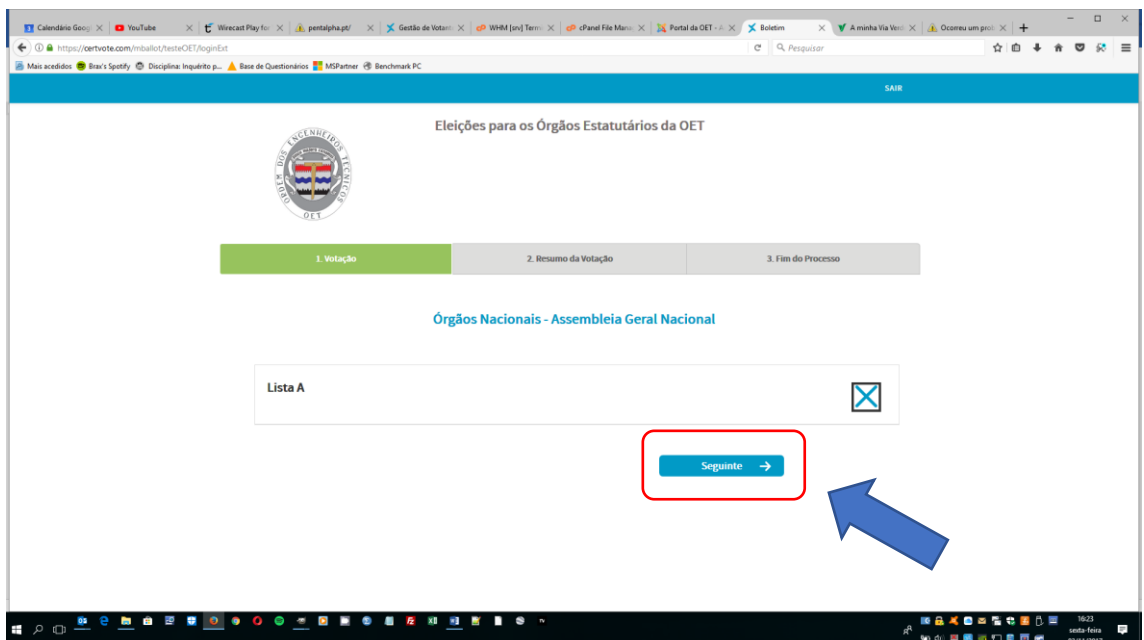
Calendário Googl | YouTube | Wirecast Play for | pentalpha.pt/ | Gestão de Votant | WHM [srv] Term | cPanel File Mana | Portal da OET - A | Boletim | A minha Via Verd | Ocorreu um prob

https://certvote.com/mballot/testeOET/loginExt

Pesquisar

Mais acedidos | Brax's Spotify | Disciplina: Inquérito p... | Base de Questionários | MSPartner | Benchmark PC

SAIR

ORDEM DOS ENGENHEIROS TÉCNICOS OET

Eleições para os Órgãos Estatutários da OET

1. Votação | 2. Resumo da Votação | 3. Fim do Processo

Órgãos Nacionais - Assembleia Geral Nacional

Lista A

Seguinte →

16:23
sexta-feira